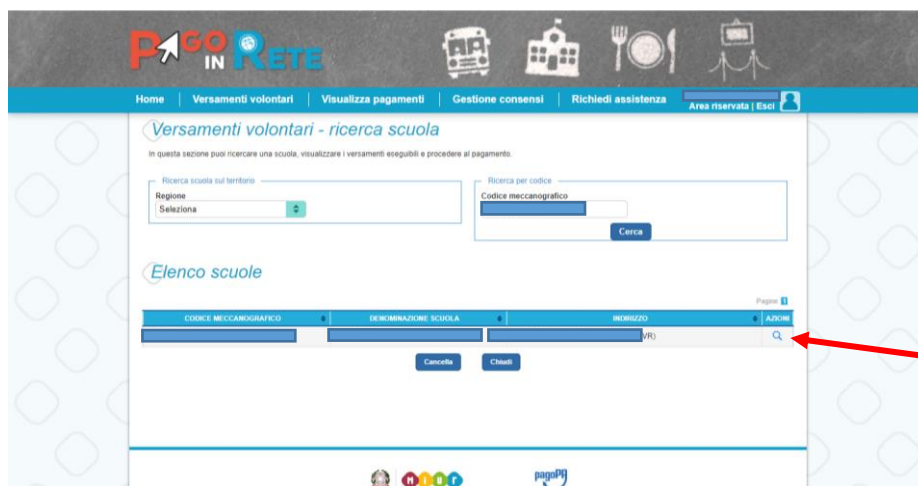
PAGO IN RETE

Home | Versamenti volontari | Visualizza pagamenti | Gestione consensi | Richiedi assistenza | Area riservata | Esci

Versamenti volontari - ricerca scuola

In questa sezione puoi ricercare una scuola, visualizzare i versamenti eseguibili e procedere al pagamento.

Ricerca scuola sul territorio
Regione
Seleziona

Ricerca per codice
Codice meccanografico
Cerca

Elenco scuole

Pagine 1

| CODICE MECCANOGRAFICO | DENOMINAZIONE SCUOLA | INDIRIZZO | AZIONI |
|---|---|---|---|
| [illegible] | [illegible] | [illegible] VR) | |

Cancella   Chiudi

MIUR   pagoPA